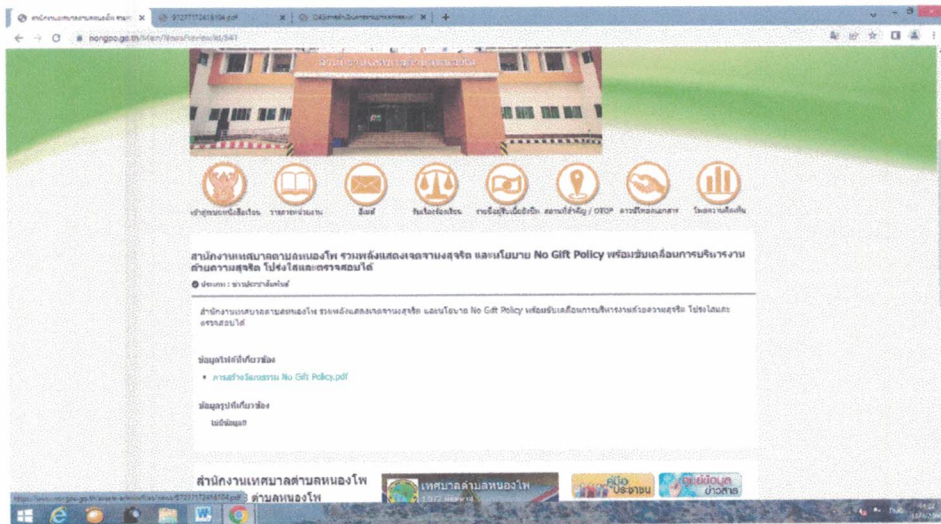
สำนักงานเทศบาลตำบลหนองโพ รวมพลังแสดงเจตจำนงสุจริต และนโยบาย No Gift Policy พร้อมขับเคลื่อนการบริหารงานด้วยความสุจริต โปร่งใสและตรวจสอบได้

ประเภท : ข่าวประชาสัมพันธ์

สำนักงานเทศบาลตำบลหนองโพ รวมพลังแสดงเจตจำนงสุจริต และนโยบาย No Gift Policy พร้อมขับเคลื่อนการบริหารงานด้วยความสุจริต โปร่งใสและตรวจสอบได้

ข้อมูลไฟล์ที่เกี่ยวข้อง

• การสร้างวัฒนธรรม No Gift Policy.pdf

ข้อมูลรูปที่เกี่ยวข้อง

ไม่มีข้อมูล!!

สำนักงานเทศบาลตำบลหนองโพ

เทศบาลตำบลหนองโพ

คู่มือประชาชน

ข้อมูลข่าวสาร

nongpo.go.th

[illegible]